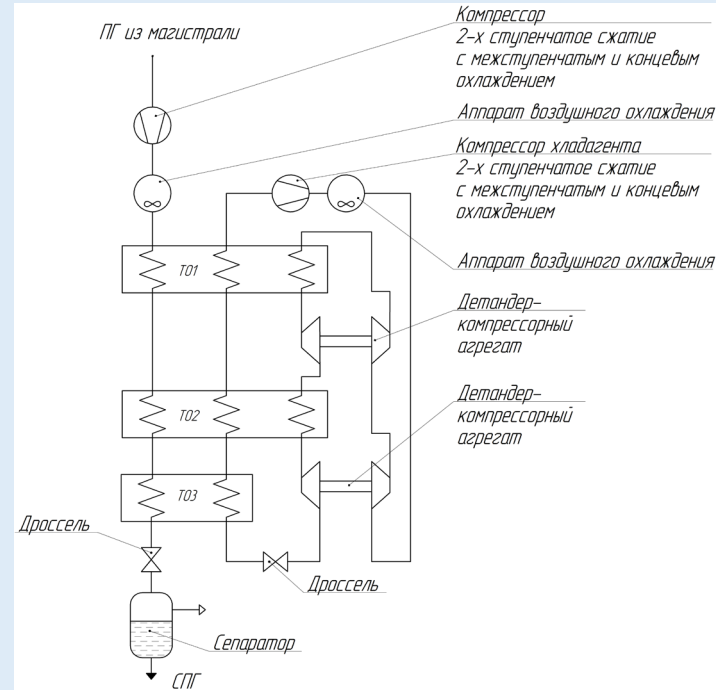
ПГ из магистрали

Компрессор
2-х ступенчатое сжатие
с межступенчатым и концевым
охлаждением

Аппарат воздушного охлаждения

Компрессор хладагента
2-х ступенчатое сжатие
с межступенчатым и концевым
охлаждением

Аппарат воздушного охлаждения

ТО1

Детандер-
компрессорный
агрегат

ТО2

Детандер-
компрессорный
агрегат

ТО3

Дроссель

Дроссель

Сепаратор

СПГ